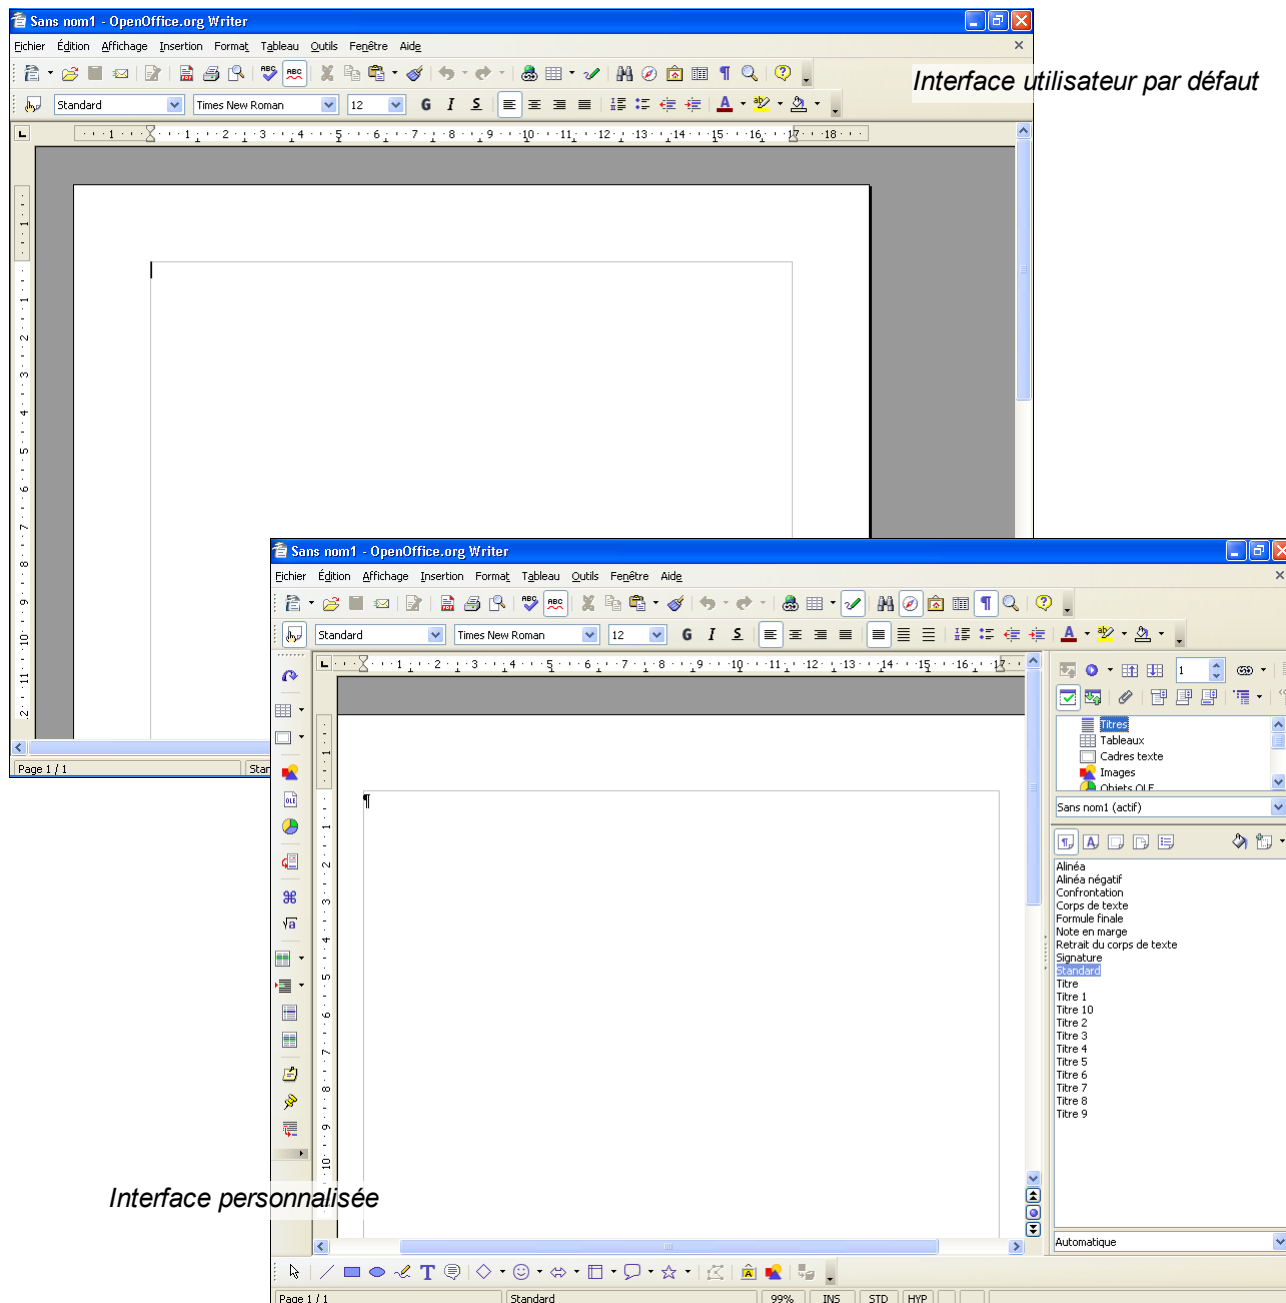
Sans nom1 - OpenOffice.org Writer

Fichier Édition Affichage Insertion Format Tableau Outils Fenêtre Aide

Standard Times New Roman 12

Interface utilisateur par défaut

Page 1 / 1

Sans nom1 - OpenOffice.org Writer

Fichier Édition Affichage Insertion Format Tableau Outils Fenêtre Aide

Standard Times New Roman 12

1

Titres
Tableaux
Cadres texte
Images
Objets OLE

Sans nom1 (actif)

Alinéa
Alinéa négatif
Confrontation
Corps de texte
Formule finale
Note en marge
Retrait du corps de texte
Signature
Standard
Titre
Titre 1
Titre 10
Titre 2
Titre 3
Titre 4
Titre 5
Titre 6
Titre 7
Titre 8
Titre 9

Automatique

Interface personnalisée

Page 1 / 1 Standard 99% INS STD HYP